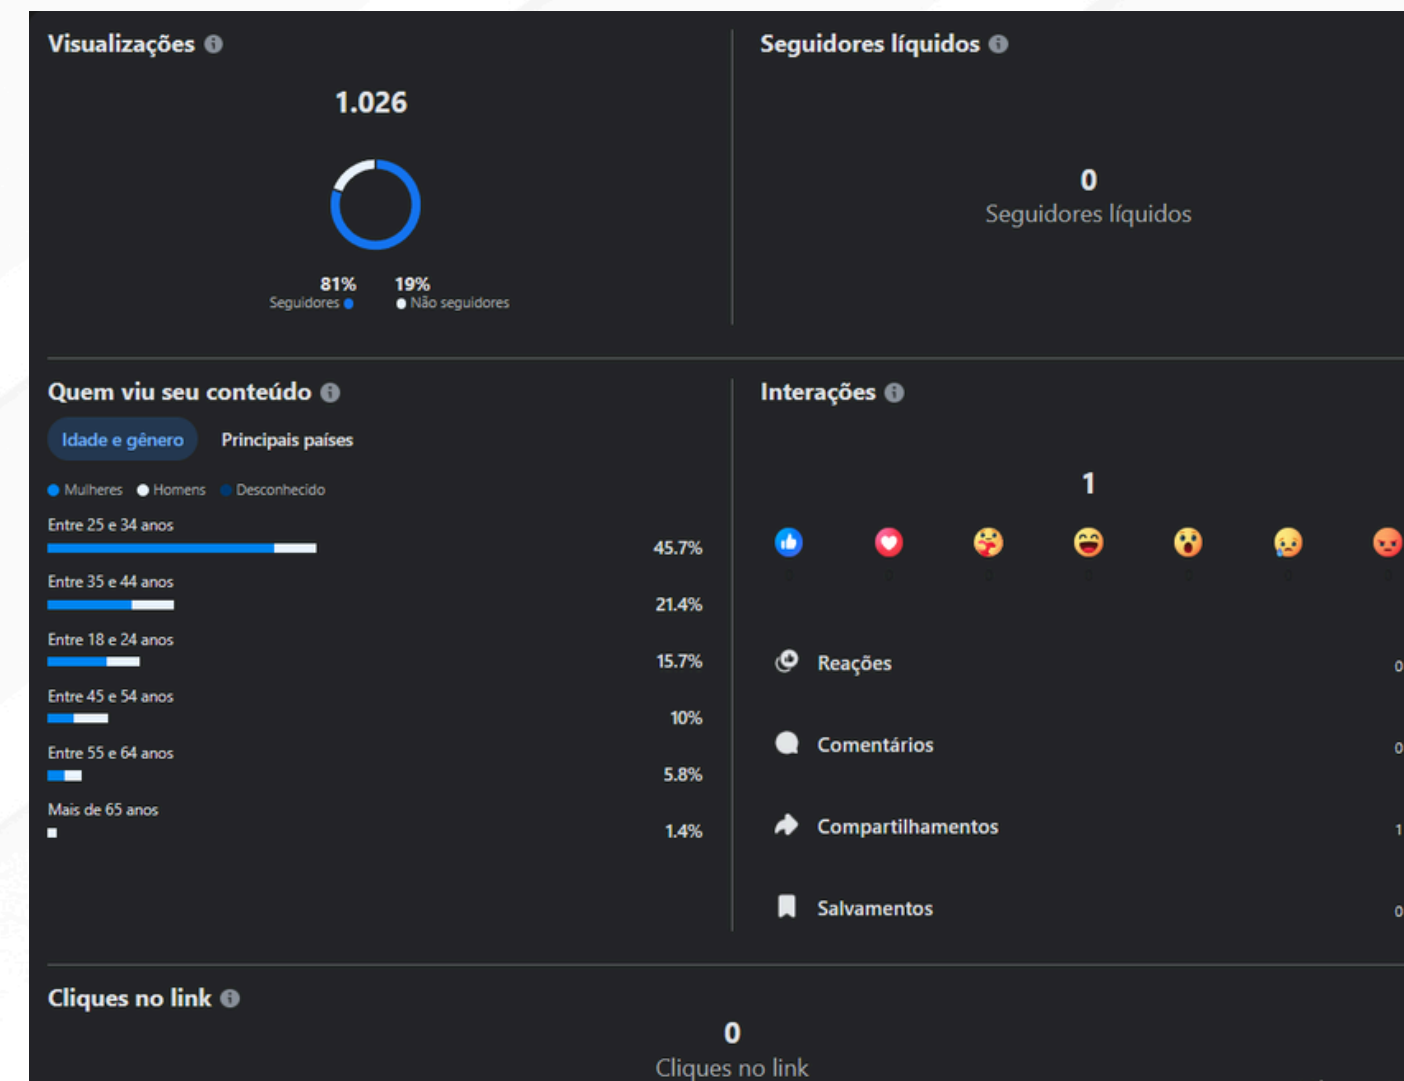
Visualizações

1.026

81%
Seguidores

19%
Não seguidores

Seguidores líquidos

0
Seguidores líquidos

Quem viu seu conteúdo

Idade e gênero
Principais países

Mulheres
Homens
Desconhecido

Entre 25 e 34 anos
45.7%

Entre 35 e 44 anos
21.4%

Entre 18 e 24 anos
15.7%

Entre 45 e 54 anos
10%

Entre 55 e 64 anos
5.8%

Mais de 65 anos
1.4%

Interações

1

Reações
0

Comentários
0

Compartilhamentos
1

Salvamentos
0

Cliques no link

0
Cliques no link